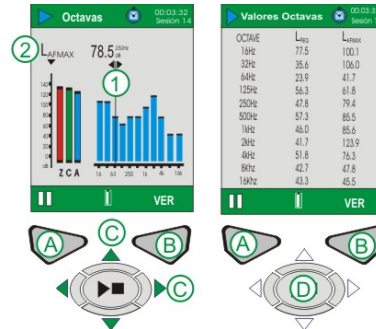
Octavas
00:03:32
Sesión 14

② $L_{AFMAX}$ 78.5 250Hz

①

140
120
100
80
60
40
20
dB

Z C A

16 63 250 1k 4k 16k

VER

Valores Octavas
00:03:3
Sesión

| OCTAVE | $L_{EQ}$ | $L_{FMAX}$ |
|---|---|---|
| 16Hz | 77.5 | 100.1 |
| 32Hz | 35.6 | 106.0 |
| 64Hz | 23.9 | 41.7 |
| 125Hz | 56.3 | 61.8 |
| 250Hz | 47.8 | 79.4 |
| 500Hz | 57.3 | 85.5 |
| 1kHz | 46.0 | 85.6 |
| 2kHz | 41.7 | 123.9 |
| 4kHz | 51.8 | 76.3 |
| 8kHz | 42.7 | 47.8 |
| 16kHz | 43.3 | 45.5 |

VER

A C B C A B D